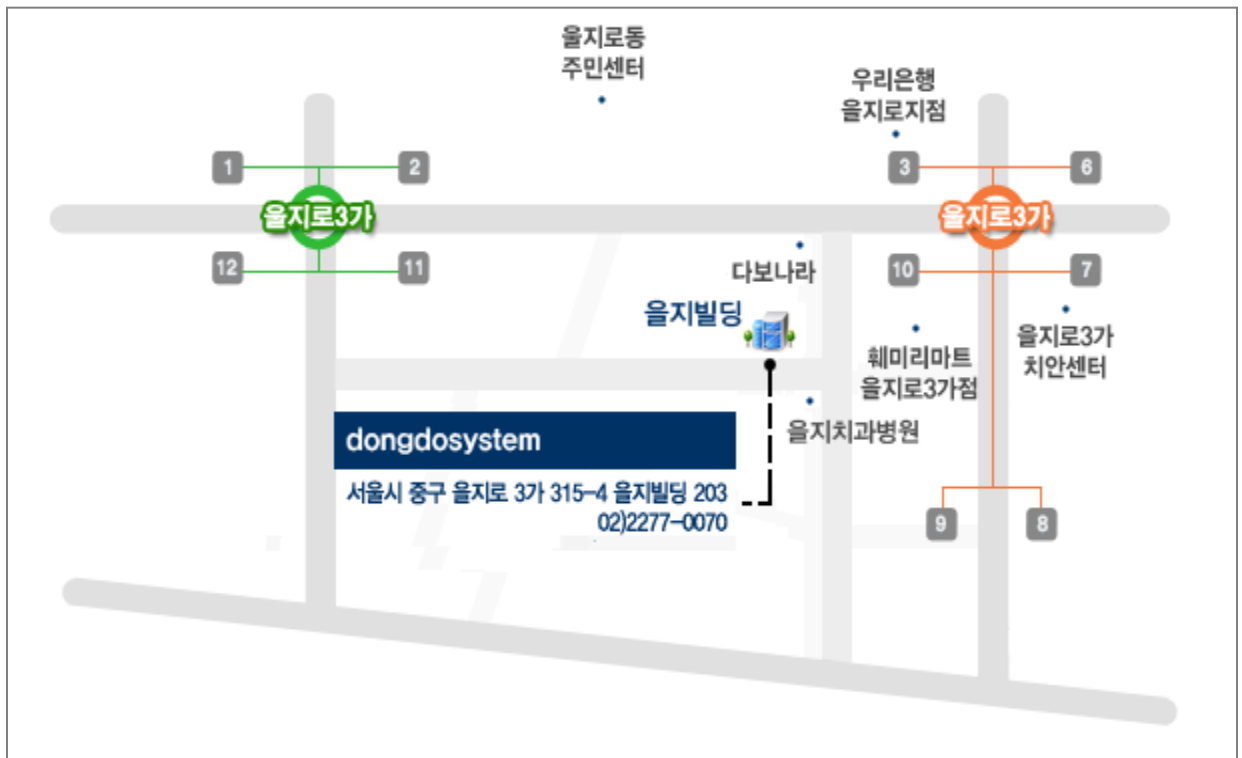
을지로동
주민센터

우리은행
을지로지점

1
2
을지로3가
12
11

3
6
을지로3가
10
7

다보나라

을지빌딩

훼미리마트
을지로3가점

을지로3가
치안센터

을지치과병원

dongdosystem

서울시 중구 을지로 3가 315-4 을지빌딩 203
02)2277-0070

9
8